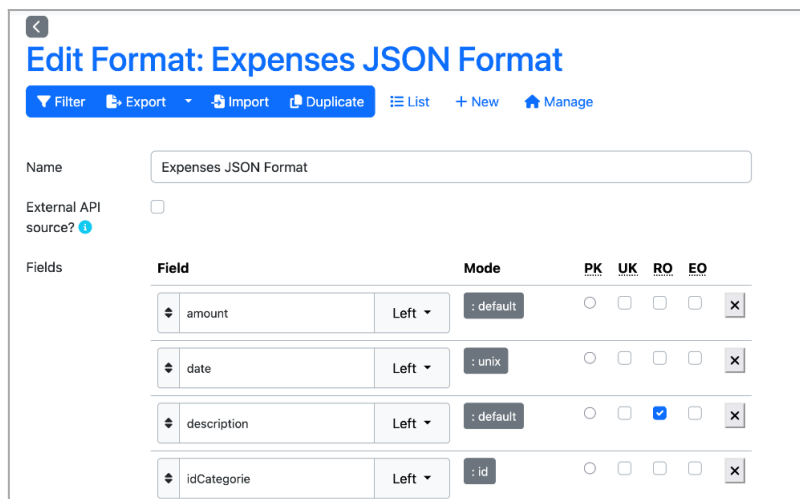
Edit Format: Expenses JSON Format

Filter | Export | Import | Duplicate | List | + New | Manage

Name: Expenses JSON Format

External API source?

Fields

| Field | | Mode | PK | UK | RO | EO | |
|---|---|---|---|---|---|---|---|
| amount | Left | : default | | | | | × |
| date | Left | : unix | | | | | × |
| description | Left | : default | | | ✓ | | × |
| idCategorie | Left | : id | | | | | × |